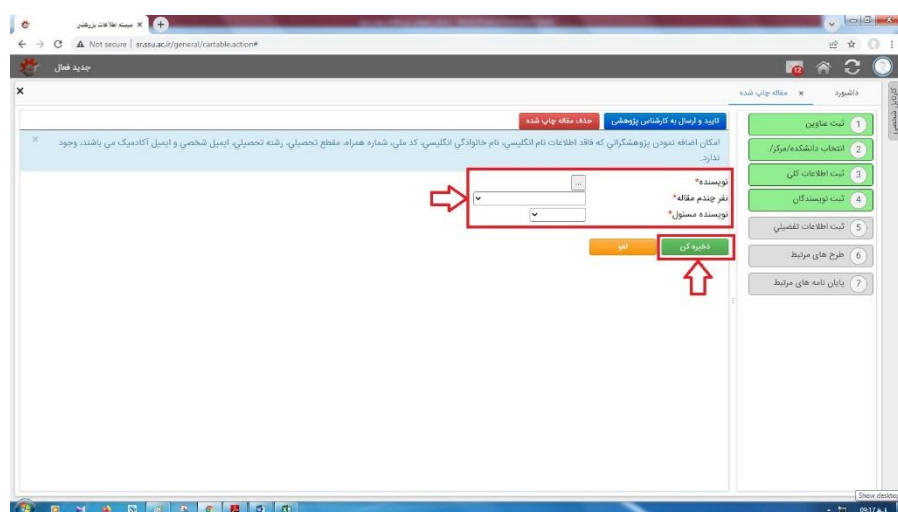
سیستم اطلاعات پژوهشی ×
Not secure | sr.sau.ac.ir/general/cartable.action#
جدید فعال
12
داشبورد
مقاله چاپ شده ×
کارتابل شخصی
تایید و ارسال به کارشناس پژوهشی
حذف مقاله چاپ شده
امکان اضافه نمودن پژوهشگرانی که فاقد اطلاعات نام انگلیسی، نام خانوادگی انگلیسی، کد ملی، شماره همراه، مقطع تحصیلی، رشته تحصیلی، ایمیل شخصی و ایمیل آکادمیک می باشند، وجود ندارد.
1 ثبت عناوین
2 انتخاب دانشکده/مرکز/
3 ثبت اطلاعات کلی
4 ثبت نویسندگان
5 ثبت اطلاعات تفصیلی
6 طرح های مرتبط
7 پایان نامه های مرتبط
نویسنده*
نفر چندم مقاله*
نویسنده مسئول*
ذخیره کن
لغو
Show desktop